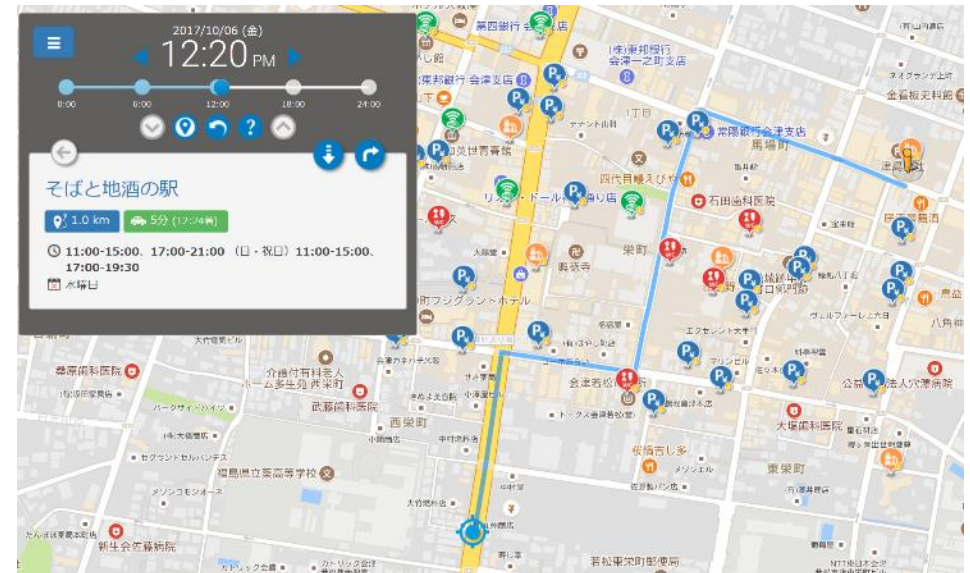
2017/10/06 (金)

12:20 PM

0:00 6:00 12:00 18:00 24:00

そばと地酒の駅

1.0 km

5分 (12:24着)

11:00-15:00、17:00-21:00 (日・祝日) 11:00-15:00、17:00-19:30

水曜日

第四銀行 会津支店

東邦銀行 会津一之町支店

東邦銀行 会津支店

1丁目

常陽銀行会津支店

馬場町

四代目 鶴乃江

石田歯科医院

栄町

甚妙寺

町フジグランドホテル

エクセレント大町

介護付有料老人ホーム多生苑 栄町

武藤歯科医院

西栄町

福島県立葵高等学校

会津若松

大場歯科医院

東栄町

新生会斎藤病院

若松東栄町郵便局

八角神社

公益財団法人穴澤病院

会津板金工業

中田歯科医院

森藤歯科医院